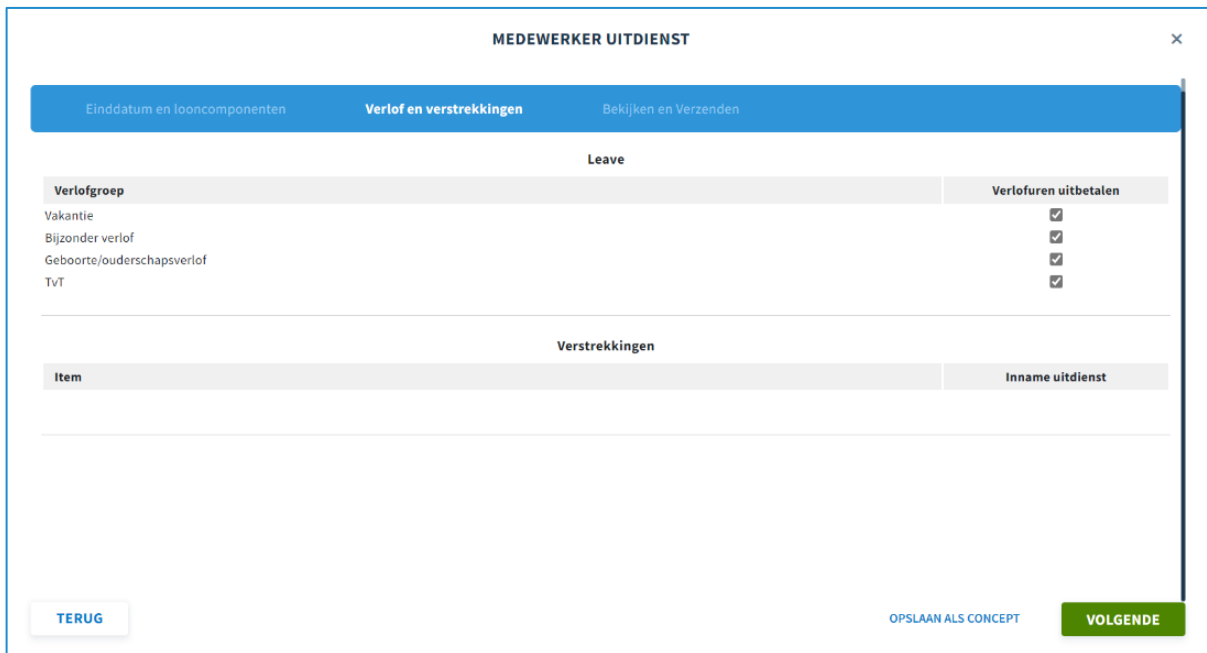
MEDEWERKER UITDIENST

×

Einddatum en looncomponenten Verlof en verstrekkingen Bekijken en Verzenden

Leave

| Verlofgroep | Verlofuren uitbetalen |
|---|---|
| Vakantie | ☑ |
| Bijzonder verlof | ☑ |
| Geboorte/ouderschapsverlof | ☑ |
| TvT | ☑ |

Verstrekkingen

| Item | Inname uitdienst |
|---|---|

TERUG

OPSLAAN ALS CONCEPT

VOLGENDE